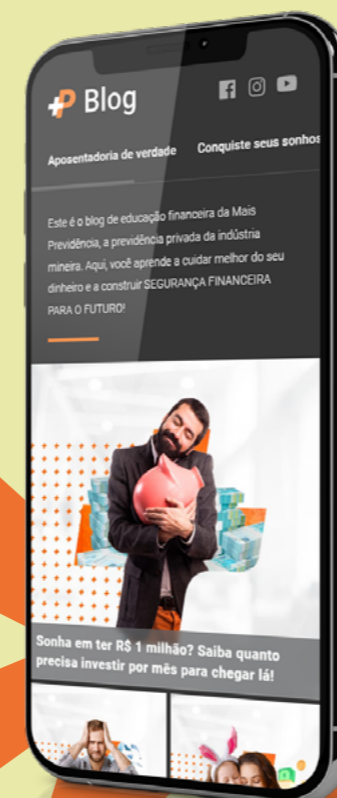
Blog

Aposentadoria de verdade Conquiste seus sonhos

Este é o blog de educação financeira da Mais Previdência, a previdência privada da indústria mineira. Aqui, você aprende a cuidar melhor do seu dinheiro e a construir SEGURANÇA FINANCEIRA PARA O FUTURO!

Sonha em ter R$ 1 milhão? Saiba quanto precisa investir por mês para chegar lá!